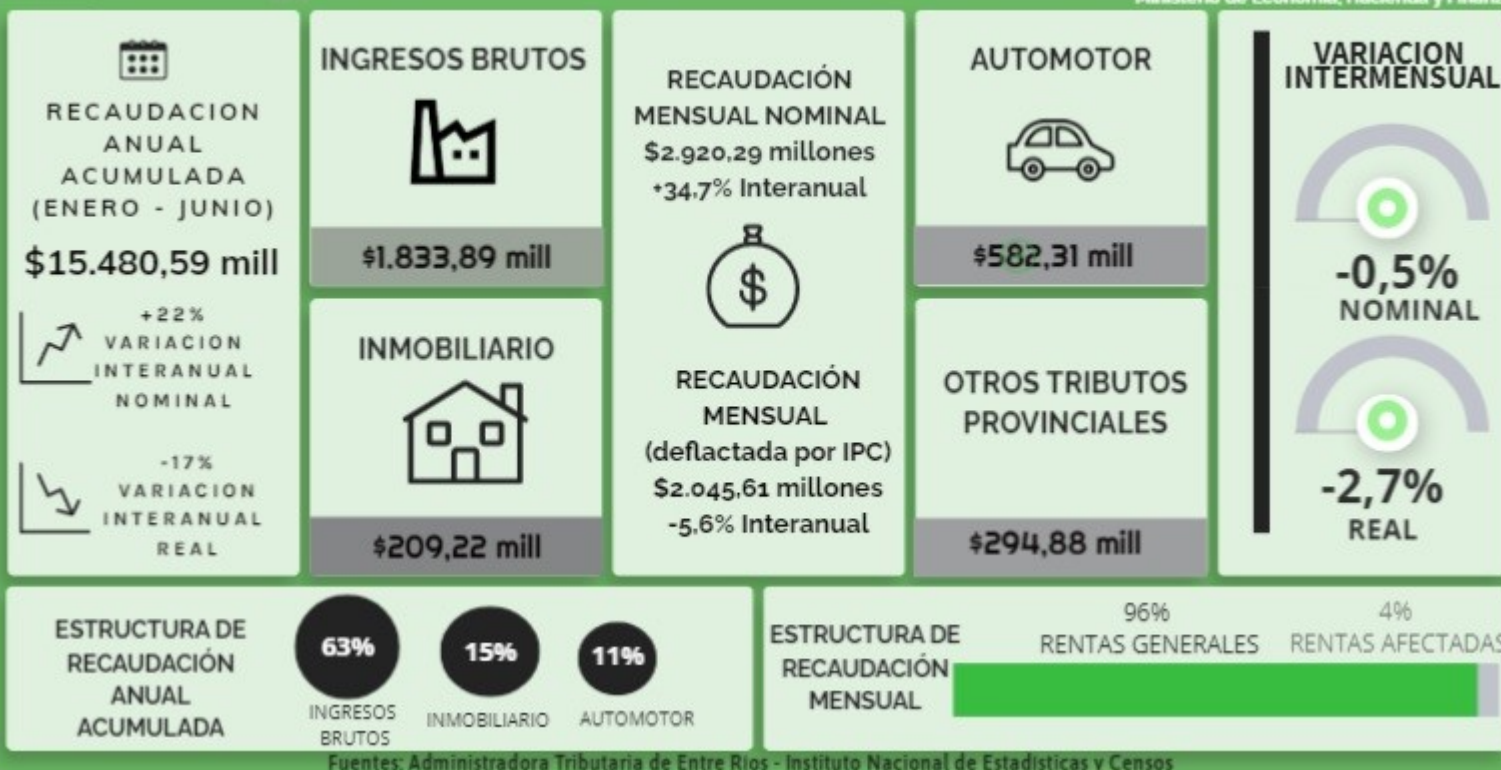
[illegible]

RECAUDACION ANUAL ACUMULADA (ENERO - JUNIO)

$15.480,59 mill

+22% VARIACION INTERANUAL NOMINAL

-17% VARIACION INTERANUAL REAL

INGRESOS BRUTOS

$1.833,89 mill

INMOBILIARIO

$209,22 mill

RECAUDACIÓN MENSUAL NOMINAL
$2.920,29 millones
+34,7% Interanual

$

RECAUDACIÓN MENSUAL (deflactada por IPC)
$2.045,61 millones
-5,6% Interanual

AUTOMOTOR

$582,31 mill

OTROS TRIBUTOS PROVINCIALES

$294,88 mill

VARIACION INTERMENSUAL

-0,5%
NOMINAL

-2,7%
REAL

ESTRUCTURA DE RECAUDACIÓN ANUAL ACUMULADA

63%
INGRESOS BRUTOS

15%
INMOBILIARIO

11%
AUTOMOTOR

ESTRUCTURA DE RECAUDACIÓN MENSUAL

96%
RENTAS GENERALES

4%
RENTAS AFECTADAS

Fuentes: Administradora Tributaria de Entre Rios - Instituto Nacional de Estadisticas y Censos